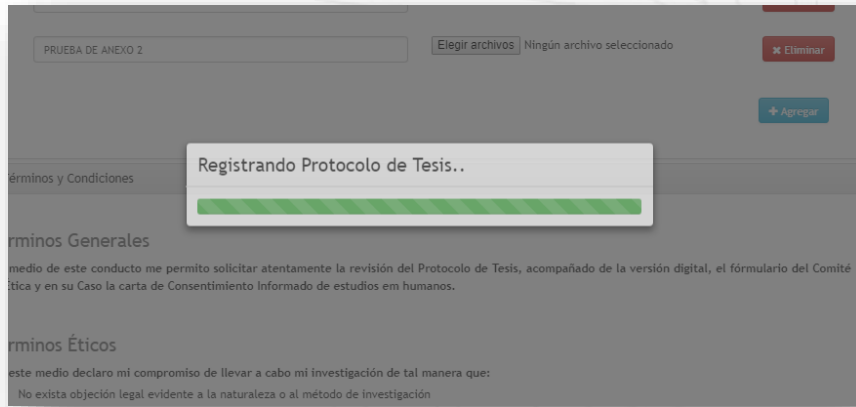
PRUEBA DE ANEXO 2

Elegir archivos Ningún archivo seleccionado

✖ Eliminar

+ Agregar

Registrando Protocolo de Tesis..

érminos y Condiciones

rminos Generales

medio de este conducto me permito solicitar atentamente la revisión del Protocolo de Tesis, acompañado de la versión digital, el fórmulario del Comité Ética y en su Caso la carta de Consentimiento Informado de estudios em humanos.

rminos Éticos

este medio declaro mi compromiso de llevar a cabo mi investigación de tal manera que:

No exista objeción legal evidente a la naturaleza o al método de investigación